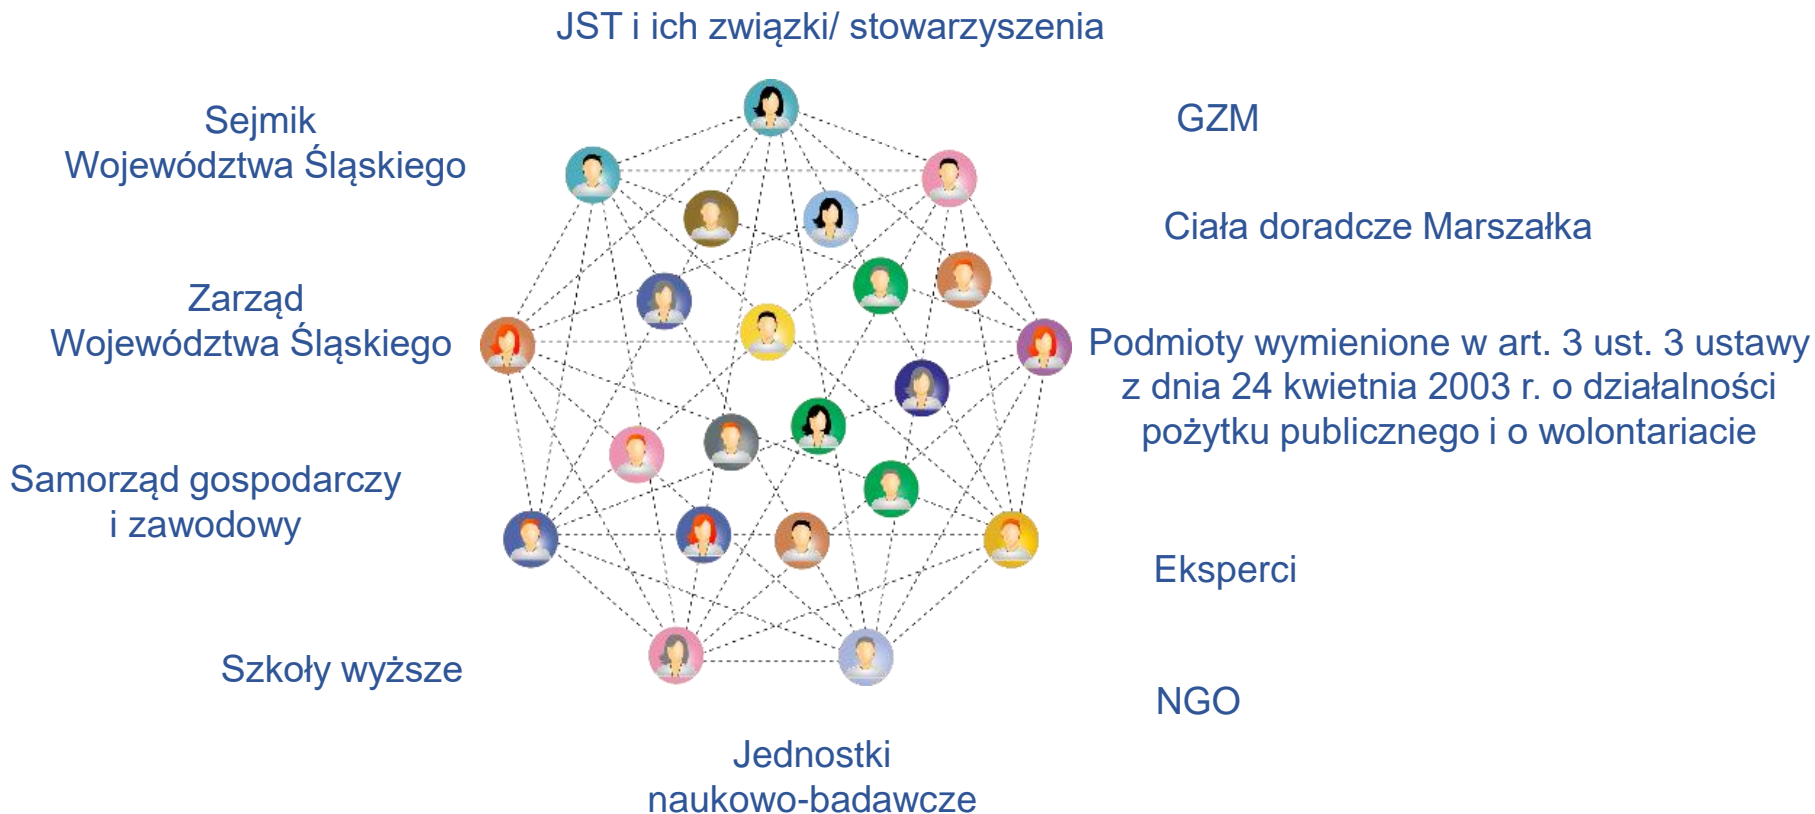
JST i ich związki/ stowarzyszenia

Sejmik Województwa Śląskiego

GZM

Ciała doradcze Marszałka

Zarząd Województwa Śląskiego

Podmioty wymienione w art. 3 ust. 3 ustawy z dnia 24 kwietnia 2003 r. o działalności pożytku publicznego i o wolontariacie

Samorząd gospodarczy i zawodowy

Eksperci

Szkoły wyższe

NGO

Jednostki naukowo-badawcze